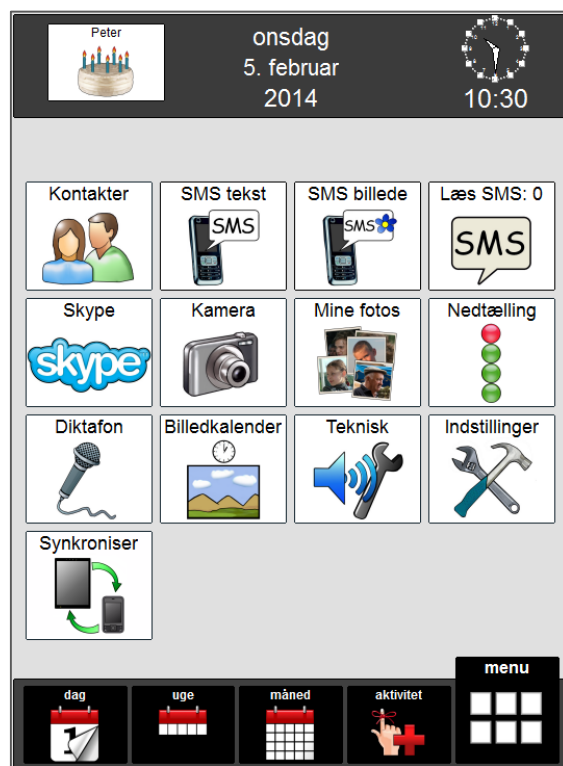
Peter

onsdag
5. februar
2014

10:30

Kontakter
SMS tekst
SMS
SMS billede
SMS
Læs SMS: 0
SMS

Skype
skype
Kamera
Mine fotos
Nedtælling

Diktafon
Billedkalender
Teknisk
Indstillinger

Synkroniser

dag
1
uge
måned
aktivitet
menu